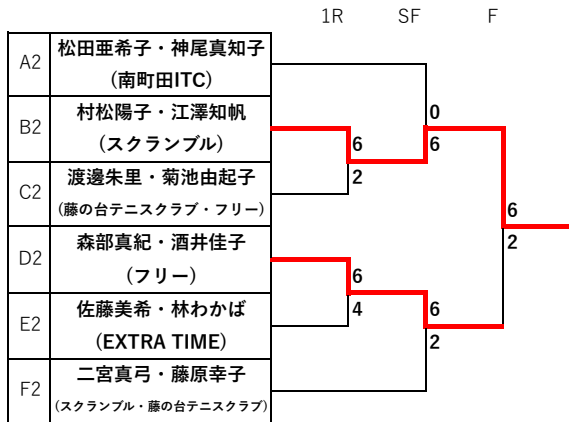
1R SF F

| A2 | 松田亜希子・神尾真知子 (南町田ITC) |
|---|---|
| B2 | 村松陽子・江澤知帆 (スクランブル) |
| C2 | 渡邊朱里・菊池由起子 (藤の台テニスクラブ・フリー) |
| D2 | 森部真紀・酒井佳子 (フリー) |
| E2 | 佐藤美希・林わかば (EXTRA TIME) |
| F2 | 二宮真弓・藤原幸子 (スクランブル・藤の台テニスクラブ) |

6
2
0
6
6
2
6
4
6
2